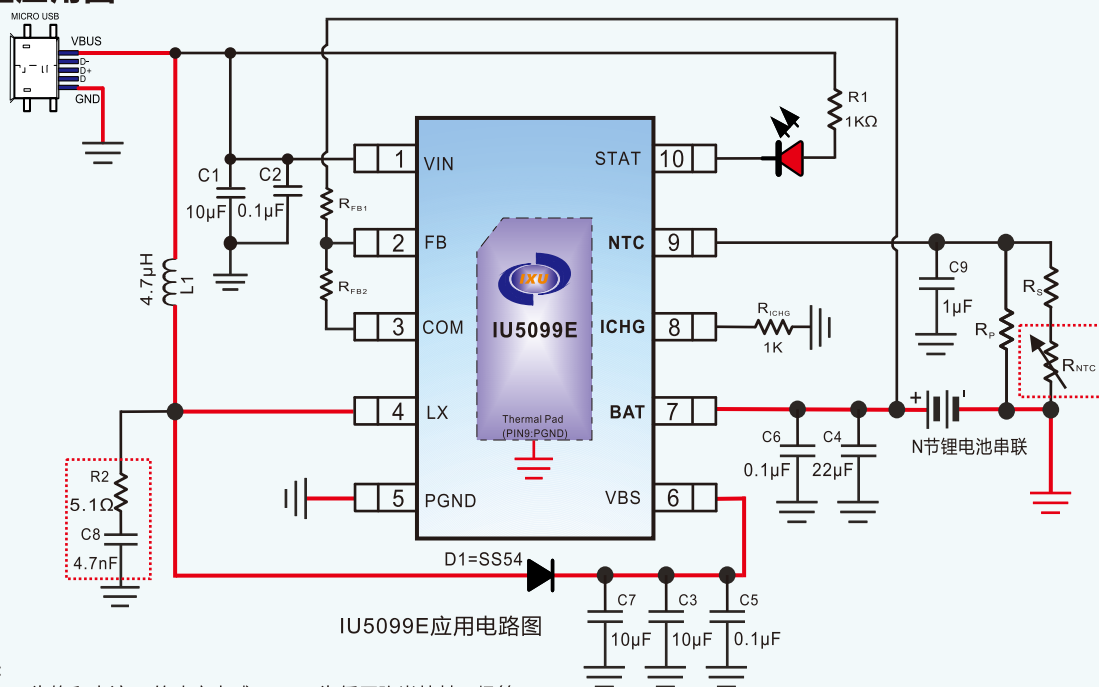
MICRO USB
VBUS
D-
D+
D
GND
R1
1KΩ
C1
10μF
C2
0.1μF
$R_{FB1}$
$R_{FB2}$
4.7μH
L1
1 VIN
2 FB
3 COM
4 LX
5 PGND
STAT 10
NTC 9
ICHG 8
BAT 7
VBS 6
IXU
IU5099E
Thermal Pad
(PIN9:PGND)
$R_{ICHG}$
1K
C9
1μF
$R_P$
$R_S$
$R_{NTC}$
+
C6
0.1μF
C4
22μF
N节锂电池串联
R2
5.1Ω
C8
4.7nF
D1=SS54
C7
10μF
C3
10μF
C5
0.1μF
IU5099E应用电路图